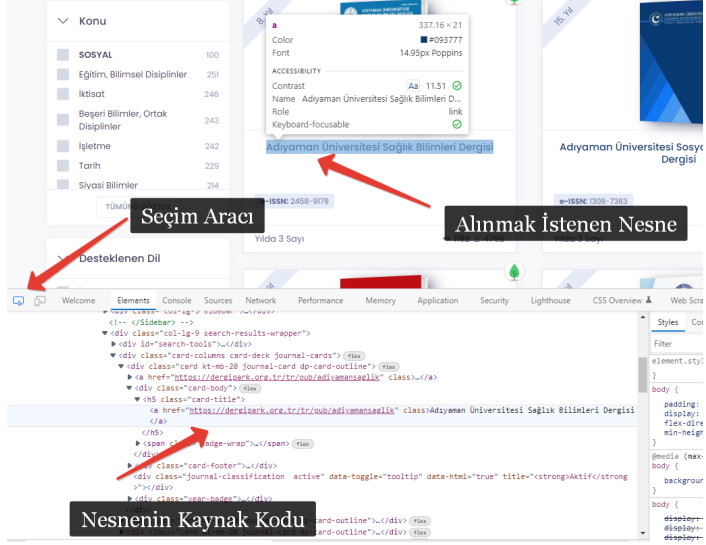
Konu

SOSYAL 100
Eğitim, Bilimsel Disiplinler 251
İktisat 246
Beşeri Bilimler, Ortak Disiplinler 243
İşletme 242
Tarih 229
Siyasi Bilimler 214

TÜMÜ

Desteklenen Dil

a 337.16 × 21
Color #093777
Font 14.95px Poppins
ACCESSIBILITY
Contrast Aa 11.51
Name Adıyaman Üniversitesi Sağlık Bilimleri D...
Role link
Keyboard-focusable

Adıyaman Üniversitesi Sağlık Bilimleri Dergisi

Adıyaman Üniversitesi Sosya Dergisi

e-ISSN: 2458-9179
e-ISSN: 1308-7363

Yılda 3 Sayı

Seçim Aracı
Alınmak İstenen Nesne
Nesnenin Kaynak Kodu

Welcome Elements Console Sources Network Performance Memory Application Security Lighthouse CSS Overview Web Scra

<!-- </Sidebar> -->
<div class="col-lg-9 search-results-wrapper">
<div id="search-tools">…</div>
<div class="card-columns card-deck journal-cards"> flex
<div class="card kt-mb-20 journal-card dp-card-outline"> flex
<a href="https://dergipark.org.tr/tr/pub/adiyamansaglik" class>…</a>
<div class="card-body"> flex
<h5 class="card-title">
<a href="https://dergipark.org.tr/tr/pub/adiyamansaglik" class>Adıyaman Üniversitesi Sağlık Bilimleri Dergisi
</a>
</h5>
<span class="badge-wrap">…</span> flex
</div>
<div class="card-footer">…</div>
<div class="journal-classification active" data-toggle="tooltip" data-html="true" title="<strong>Aktif</strong>">…</div>
<div class="year-badge">…</div>
card-outline">…</div> flex

Styles Co
Filter
element.sty
}
body {
padding:
display:
flex-dire
min-heigh
}
@media (max-
body {
backgroun
}
body {
display:
display: